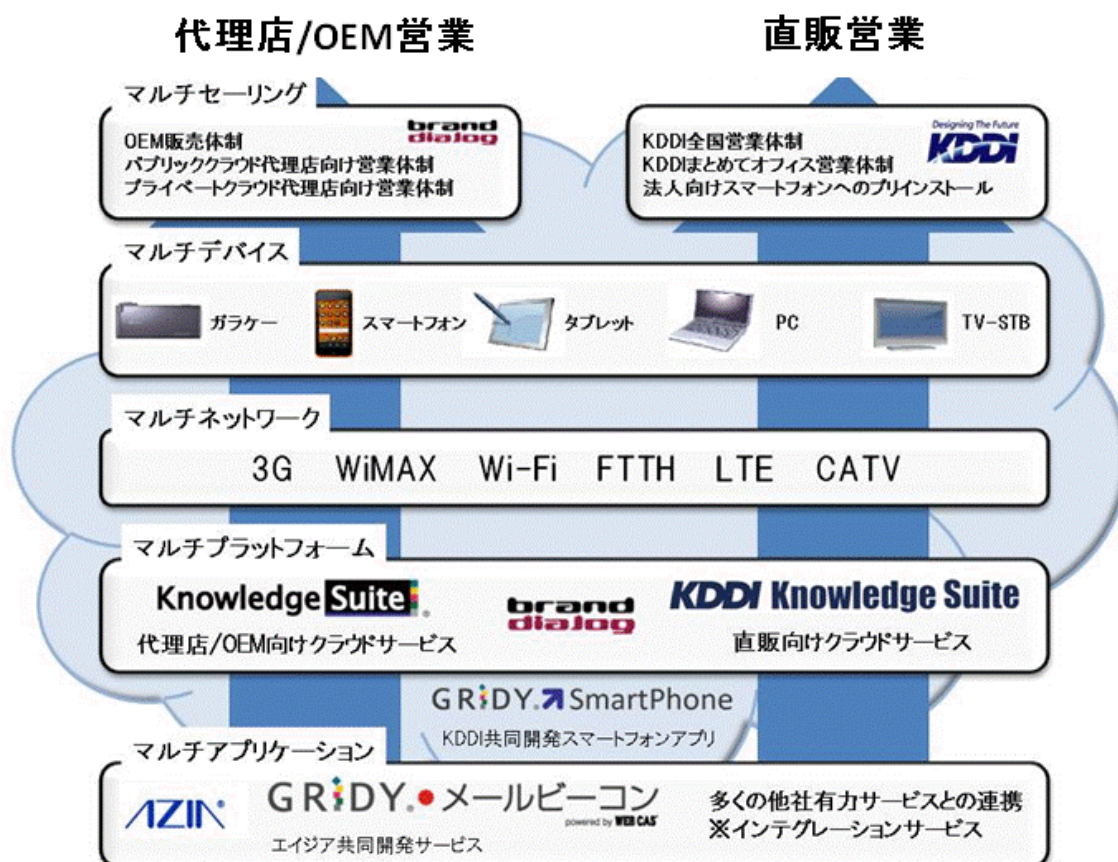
代理店/OEM営業

直販営業

マルチセーリング

OEM販売体制
パブリッククラウド代理店向け営業体制
プライベートクラウド代理店向け営業体制

brand dialog

KDDI全国営業体制
KDDIまとめてオフィス営業体制
法人向けスマートフォンへのプリインストール

Designing The Future KDDI

マルチデバイス

ガラケー

スマートフォン

タブレット

PC

TV-STB

マルチネットワーク

3G WiMAX Wi-Fi FTTH LTE CATV

マルチプラットフォーム

Knowledge Suite

代理店/OEM向けクラウドサービス

brand dialog

KDDI Knowledge Suite

直販向けクラウドサービス

GRIDY. SmartPhone

KDDI共同開発スマートフォンアプリ

マルチアプリケーション

AZIA

GRIDY. メールビーコン

powered by WEBCAS

エイジア共同開発サービス

多くの他社有力サービスとの連携
※インテグレーションサービス